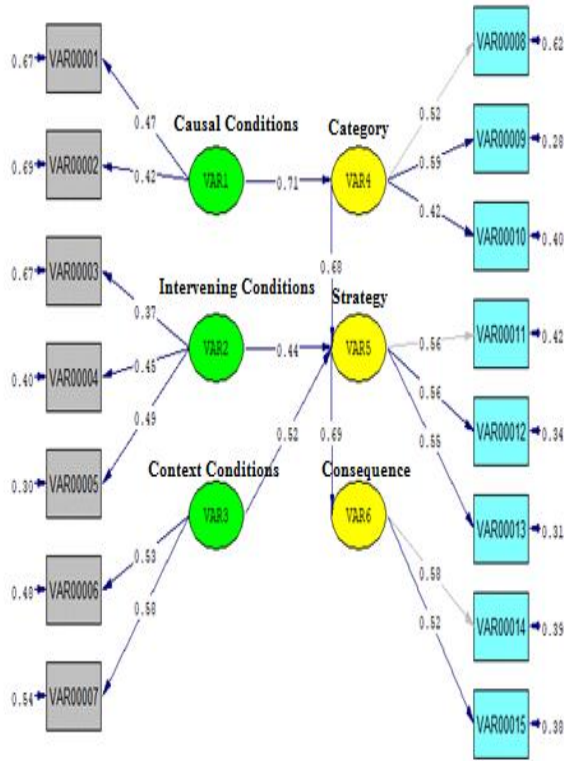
0.67 VAR00001
0.47
Causal Conditions
Category
0.52
VAR00008 0.62
0.69 VAR00002
0.42
VAR1
0.71
VAR4
0.59
VAR00009 0.28
0.42
VAR00010 0.40
0.68
0.67 VAR00003
Intervening Conditions
Strategy
0.37
0.56
VAR00011 0.42
0.40 VAR00004
0.45
VAR2
0.44
VAR5
0.56
VAR00012 0.34
0.49
0.52
0.69
0.55
0.30 VAR00005
Context Conditions
Consequence
VAR00013 0.31
VAR3
VAR6
0.53
0.58
0.48 VAR00006
0.58
VAR00014 0.39
0.52
0.54 VAR00007
VAR00015 0.38